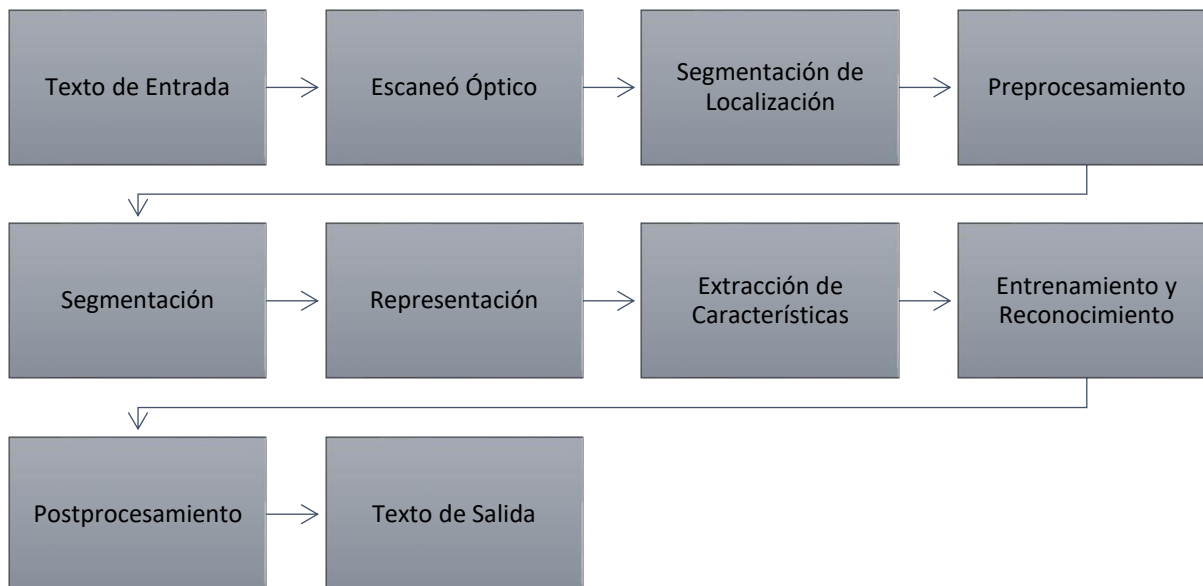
Texto de Entrada

Escaneó Óptico

Segmentación de Localización

Preprocesamiento

Segmentación

Representación

Extracción de Características

Entrenamiento y Reconocimiento

Postprocesamiento

Texto de Salida